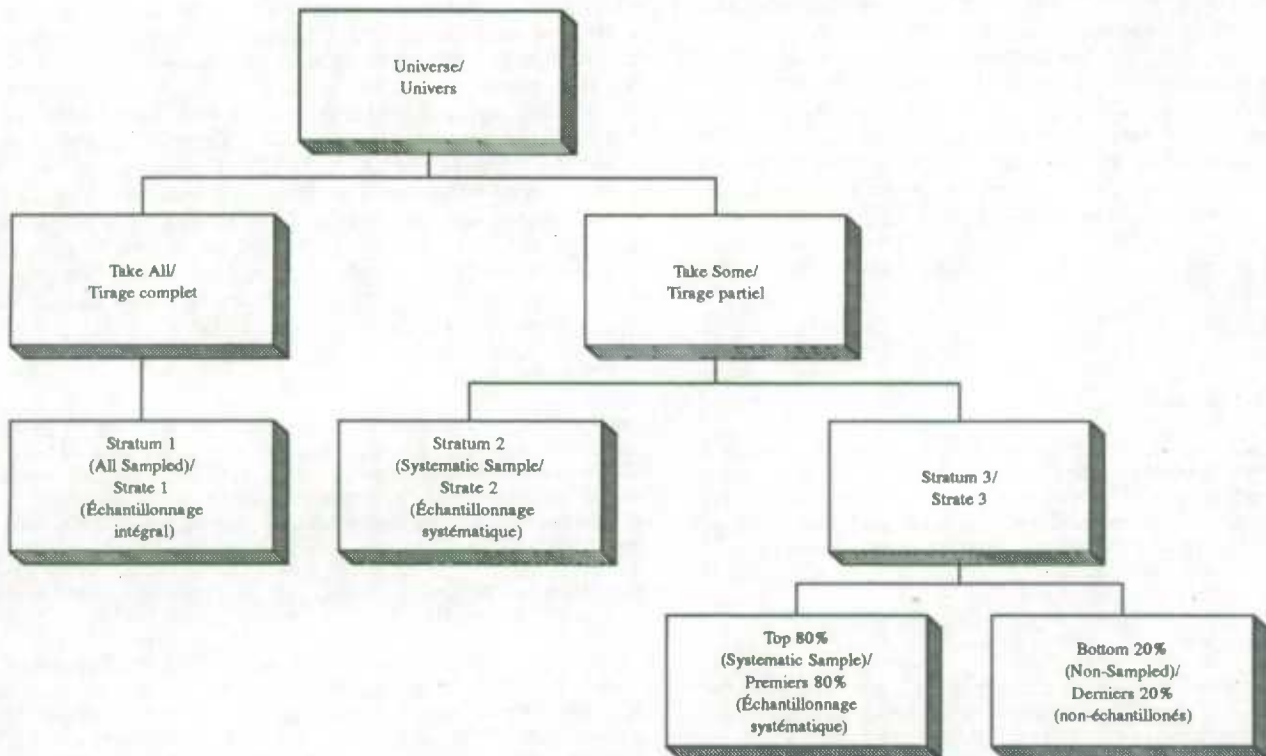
Universe/
Univers

Take All/
Tirage complet

Take Some/
Tirage partiel

Stratum 1
(All Sampled)/
Strate 1
(Échantillonnage
intégral)

Stratum 2
(Systematic Sample/
Strate 2
(Échantillonnage
systématique)

Stratum 3/
Strate 3

Top 80%
(Systematic Sample)/
Premiers 80%
(Échantillonnage
systématique)

Bottom 20%
(Non-Sampled)/
Derniers 20%
(non-échantillonés)